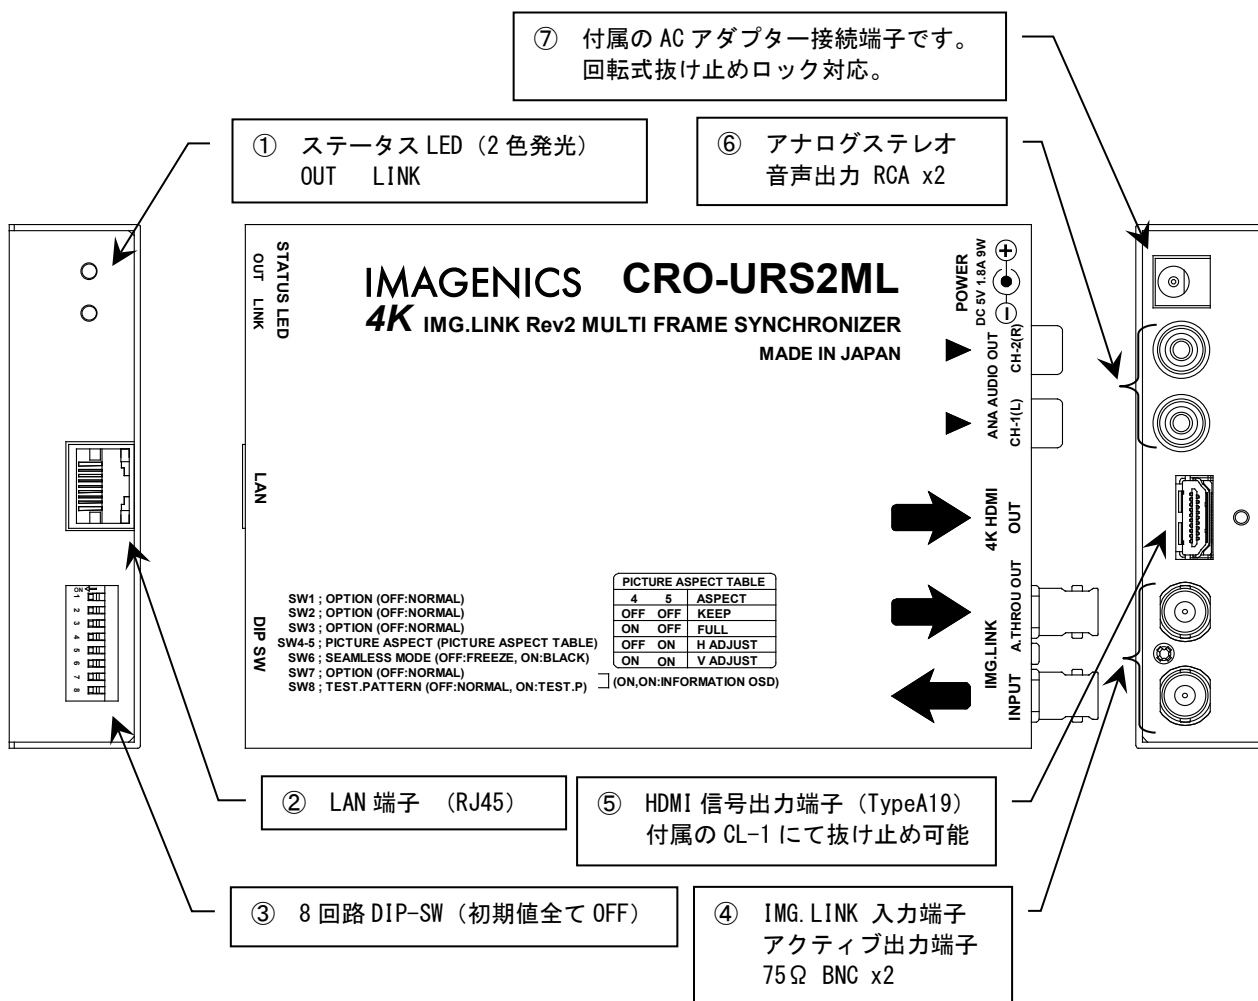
⑦ 付属の AC アダプター接続端子です。
回転式抜け止めロック対応。

① ステータス LED（2 色発光）
OUT LINK

⑥ アナログステレオ
音声出力 RCA x2

STATUS LED
OUT LINK

IMAGENICS CRO-URS2ML
4K IMG.LINK Rev2 MULTI FRAME SYNCHRONIZER
MADE IN JAPAN

POWER
DC 5V 1.8A 9W
⊕ ⊖

ANA AUDIO OUT
CH-2(R)
CH-1(L)

LAN

4K HDMI OUT

ON
1 2 3 4 5 6 7 8

DIP SW
SW1 ; OPTION (OFF:NORMAL)
SW2 ; OPTION (OFF:NORMAL)
SW3 ; OPTION (OFF:NORMAL)
SW4-5 ; PICTURE ASPECT (PICTURE ASPECT TABLE)
SW6 ; SEAMLESS MODE (OFF:FREEZE, ON:BLACK)
SW7 ; OPTION (OFF:NORMAL)
SW8 ; TEST.PATTERN (OFF:NORMAL, ON:TEST.P)
(ON,ON:INFORMATION OSD)

PICTURE ASPECT TABLE

| 4 | 5 | ASPECT |
|---|---|---|
| OFF | OFF | KEEP |
| ON | OFF | FULL |
| OFF | ON | H ADJUST |
| ON | ON | V ADJUST |

IMG.LINK
A.THROU OUT
INPUT

② LAN 端子 （RJ45）

⑤ HDMI 信号出力端子（TypeA19）
付属の CL-1 にて抜け止め可能

③ 8 回路 DIP-SW（初期値全て OFF）

④ IMG.LINK 入力端子
アクティブ出力端子
75Ω BNC x2